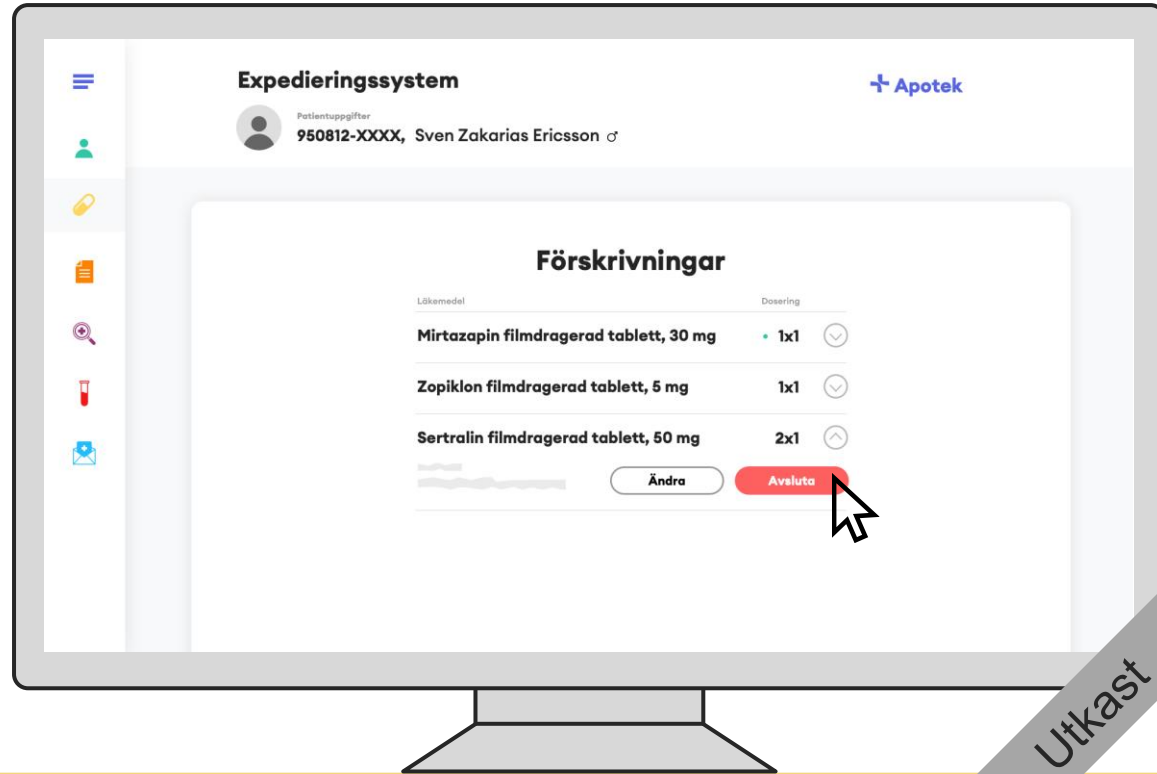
Expedieringssystem

Apotek

Patientuppgifter
950812-XXXX, Sven Zakarias Ericsson ♂

Förskrivningar

| Läkemedel | Dosering |
|---|---|
| Mirtazapin filmdragerad tablett, 30 mg | 1x1 |
| Zopiklon filmdragerad tablett, 5 mg | 1x1 |
| Sertralin filmdragerad tablett, 50 mg | 2x1 |

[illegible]

Ändra

Avsluta

Utkast